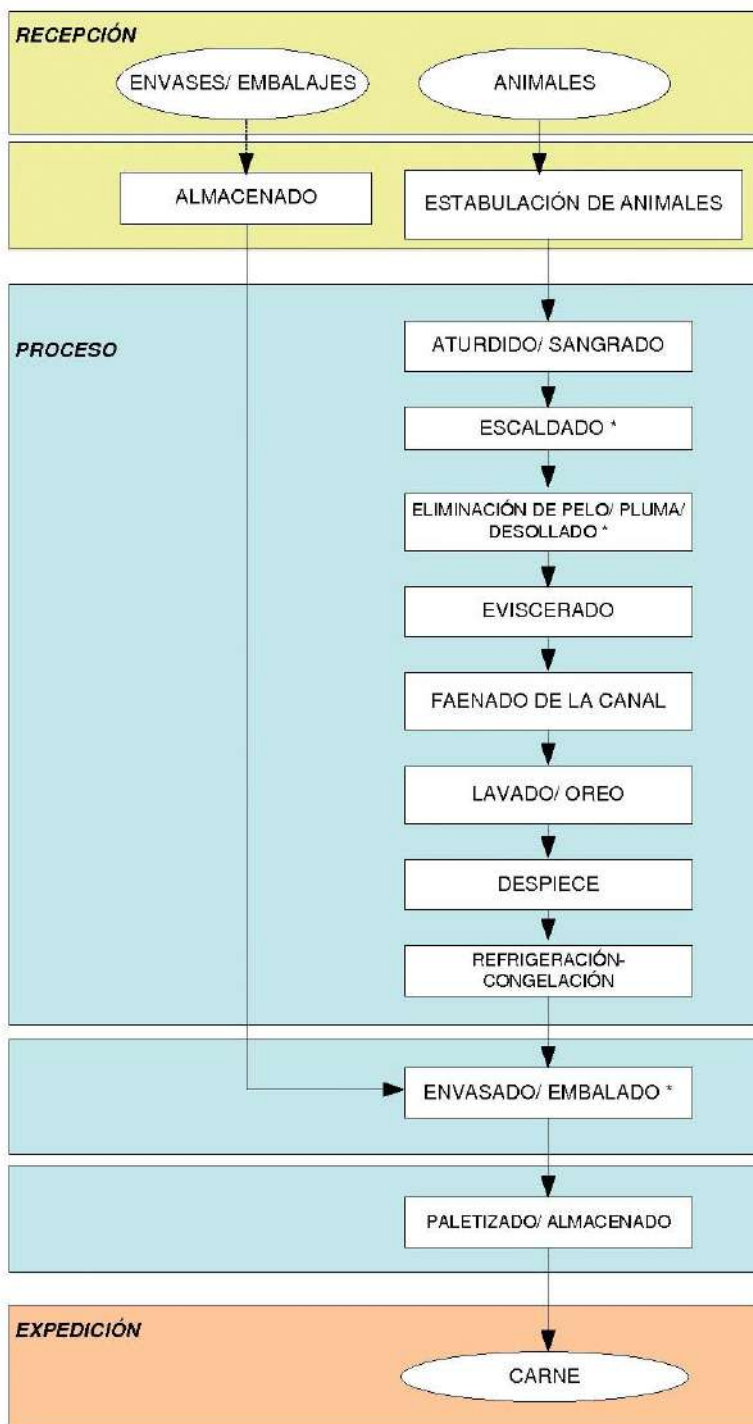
RECEPCIÓN

ENVASES/ EMBALAJES

ANIMALES

ALMACENADO

ESTABULACIÓN DE ANIMALES

PROCESO

ATURDIDO/ SANGRADO

ESCALDADO *

ELIMINACIÓN DE PELO/ PLUMA/ DESOLLADO *

EVISCERADO

FAENADO DE LA CANAL

LAVADO/ OREO

DESPIECE

REFRIGERACIÓN-CONGELACIÓN

ENVASADO/ EMBALADO *

PALETIZADO/ ALMACENADO

EXPEDICIÓN

CARNE